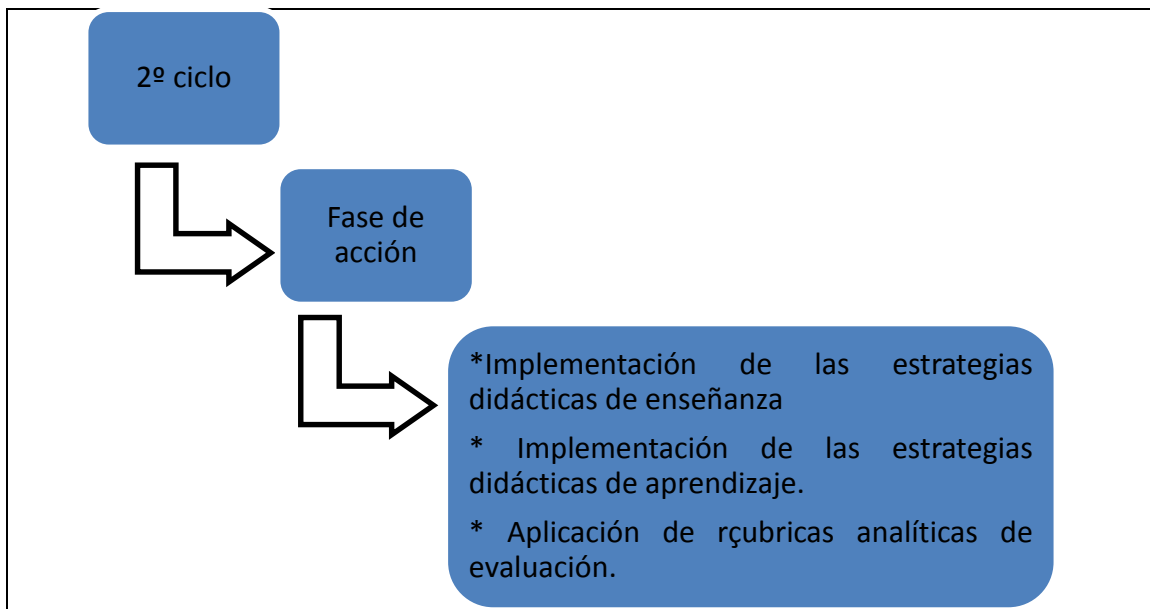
2º ciclo

Fase de acción

*Implementación de las estrategias didácticas de enseñanza

* Implementación de las estrategias didácticas de aprendizaje.

* Aplicación de rçubricas analíticas de evaluación.